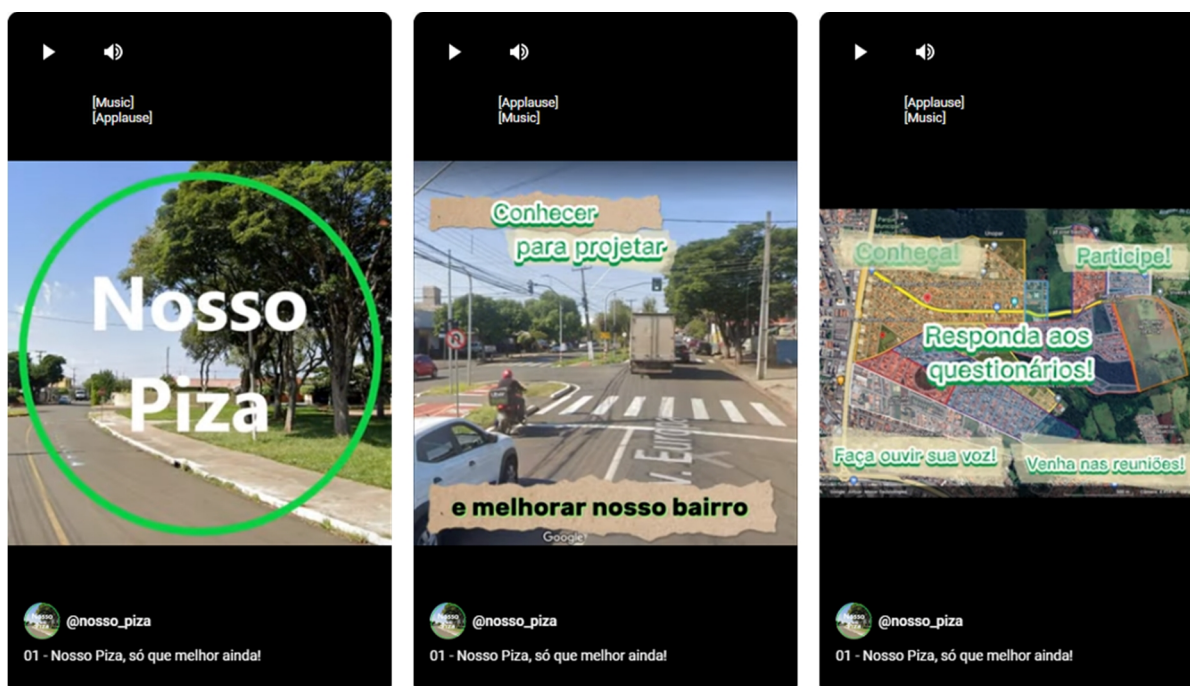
[Music]
[Applause]

Nosso Piza

@nosso_piza

01 - Nosso Piza, só que melhor ainda!

[Applause]
[Music]

Conhecer para projetar

e melhorar nosso bairro

Google

@nosso_piza

01 - Nosso Piza, só que melhor ainda!

[Applause]
[Music]

Conheça!

Participe!

Responda aos questionários!

Faça ouvir sua voz!

Venha nas reuniões!

@nosso_piza

01 - Nosso Piza, só que melhor ainda!